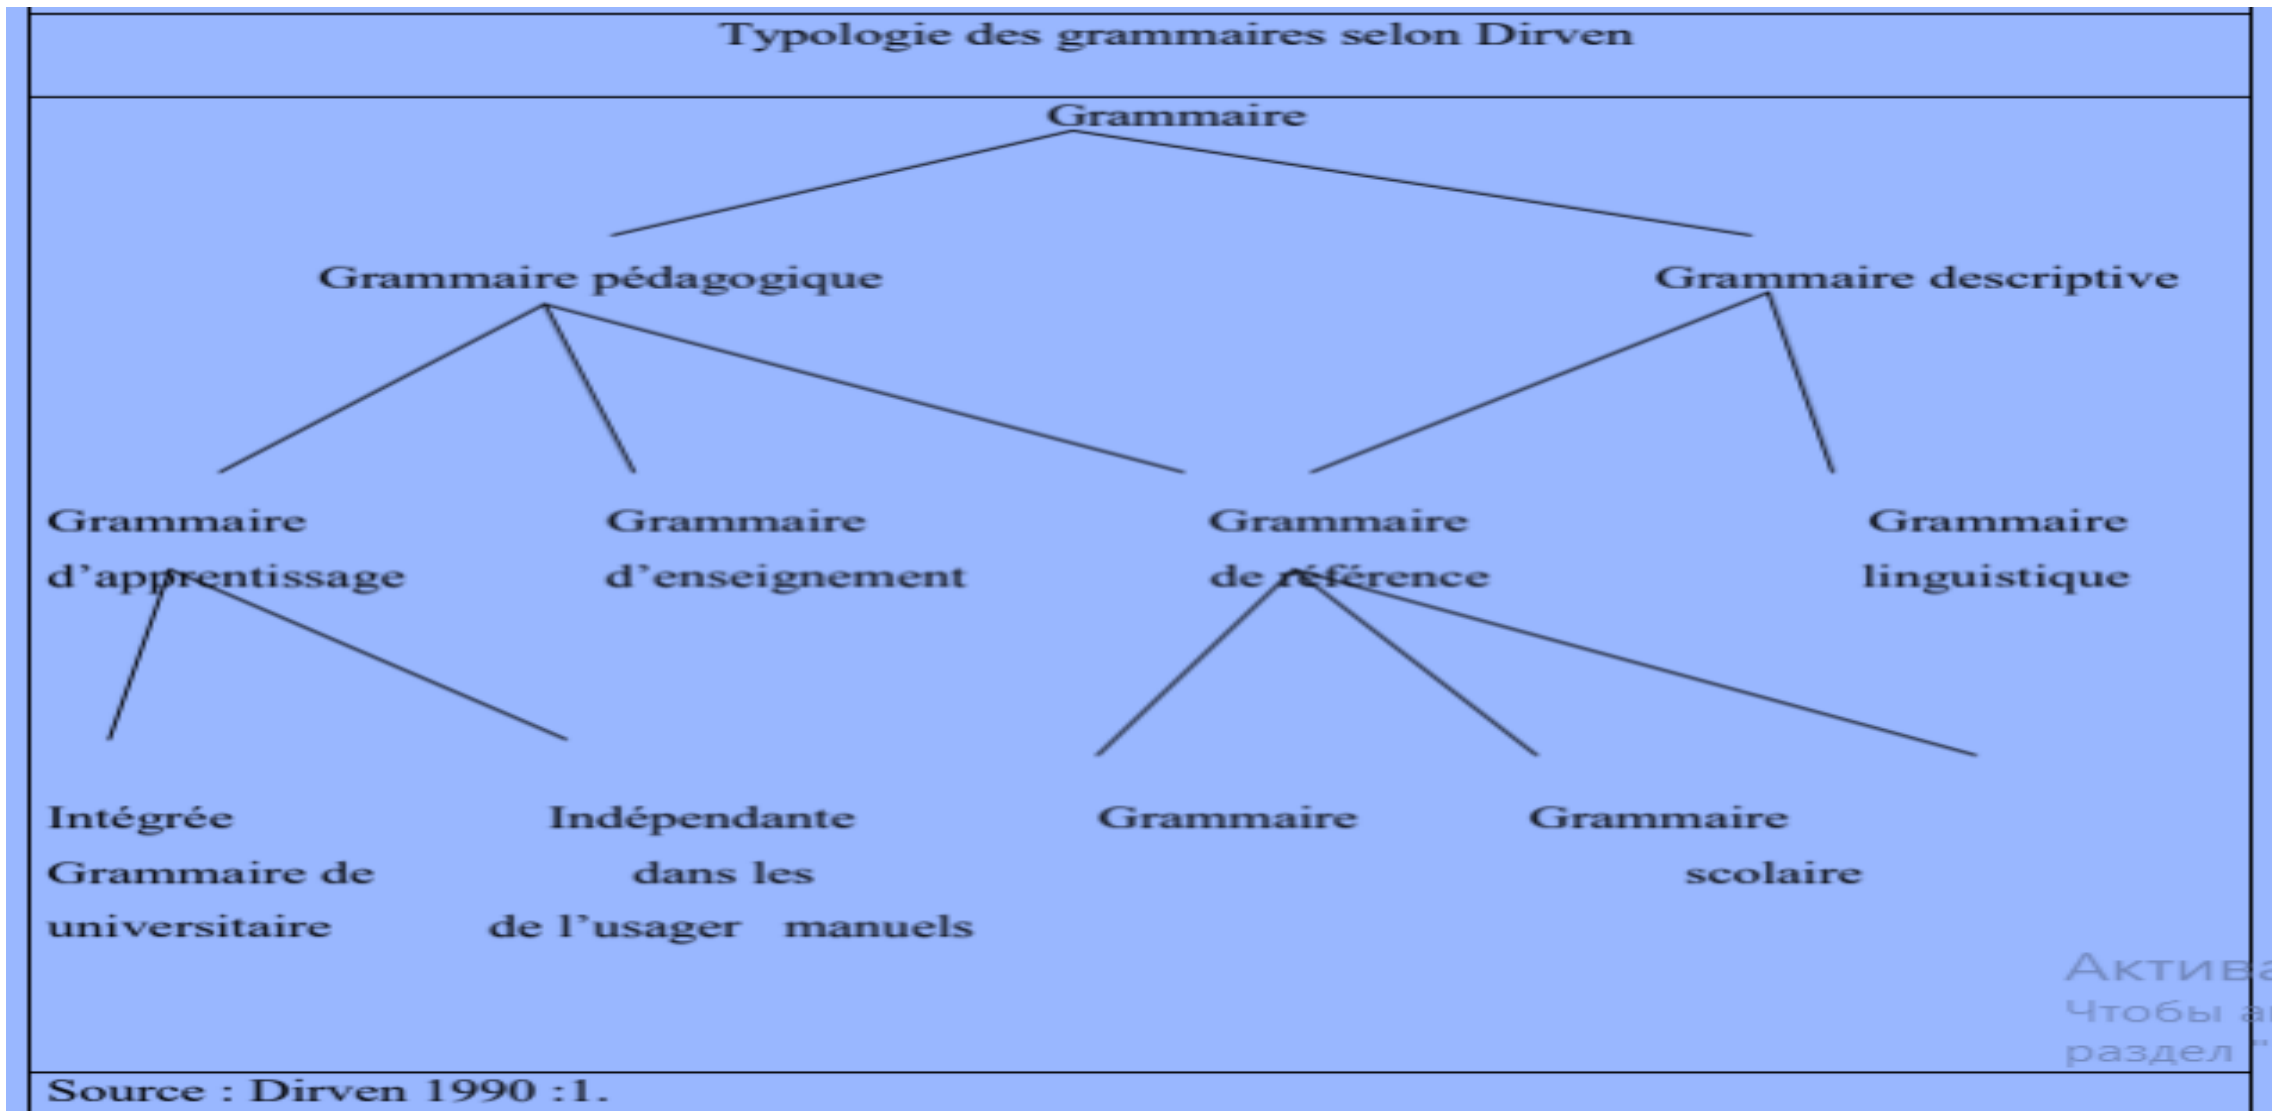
Typologie des grammaires selon Dirven

Grammaire

Grammaire pédagogique

Grammaire descriptive

Grammaire d'apprentissage

Grammaire d'enseignement

Grammaire de référence

Grammaire linguistique

Intégrée Grammaire de universitaire

Indépendante dans les de l'usager manuels

Grammaire

Grammaire scolaire

Актива
Чтобы а
раздел

Source : Dirven 1990 :1.